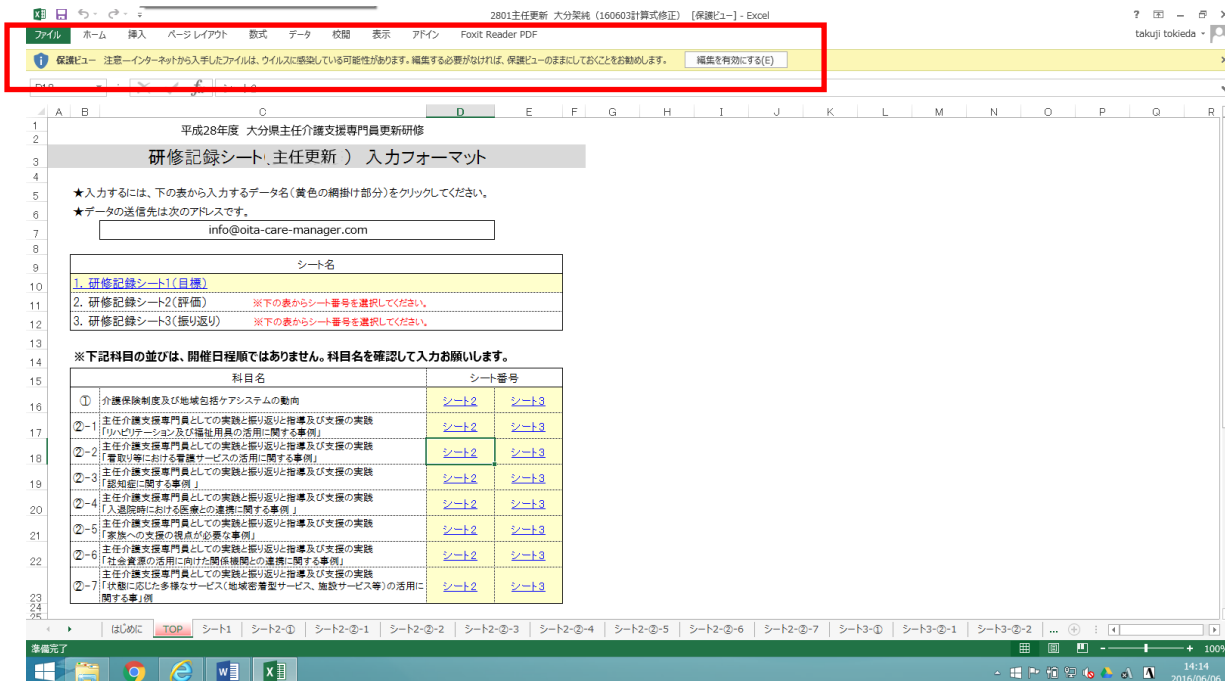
2801主任更新 大分架純（160603計算式修正） [保護ビュー] - Excel

? 困 – 🗗 ×

ファイル ホーム 挿入 ページ レイアウト 数式 データ 校閲 表示 アドイン Foxit Reader PDF

takuji tokieda

保護ビュー 注意—インターネットから入手したファイルは、ウイルスに感染している可能性があります。編集する必要がなければ、保護ビューのままにしておくことをお勧めします。 編集を有効にする(E)

A B C D E F G H I J K L M N O P Q R

平成28年度 大分県主任介護支援専門員更新研修

研修記録シート（主任更新） 入力フォーマット

★入力するには、下の表から入力するデータ名（黄色の網掛け部分）をクリックしてください。

★データの送信先は次のアドレスです。

info@oita-care-manager.com

| シート名 |
|---|
| 1. 研修記録シート1（目標） |
| 2. 研修記録シート2（評価） ※下の表からシート番号を選択してください。 |
| 3. 研修記録シート3（振り返り） ※下の表からシート番号を選択してください。 |

※下記科目の並びは、開催日程順ではありません。科目名を確認して入力お願いします。

| | 科目名 | シート番号 | |
|---|---|---|---|
| ① | 介護保険制度及び地域包括ケアシステムの動向 | シート2 | シート3 |
| ②-1 | 主任介護支援専門員としての実践と振り返りと指導及び支援の実践「リハビリテーション及び福祉用具の活用に関する事例」 | シート2 | シート3 |
| ②-2 | 主任介護支援専門員としての実践と振り返りと指導及び支援の実践「看取り等における看護サービスの活用に関する事例」 | シート2 | シート3 |
| ②-3 | 主任介護支援専門員としての実践と振り返りと指導及び支援の実践「認知症に関する事例」 | シート2 | シート3 |
| ②-4 | 主任介護支援専門員としての実践と振り返りと指導及び支援の実践「入退院時における医療との連携に関する事例」 | シート2 | シート3 |
| ②-5 | 主任介護支援専門員としての実践と振り返りと指導及び支援の実践「家族への支援の視点が必要な事例」 | シート2 | シート3 |
| ②-6 | 主任介護支援専門員としての実践と振り返りと指導及び支援の実践「社会資源の活用に向けた関係機関との連携に関する事例」 | シート2 | シート3 |
| ②-7 | 主任介護支援専門員としての実践と振り返りと指導及び支援の実践「状態に応じた多様なサービス（地域密着型サービス、施設サービス等）の活用に関する事」例 | シート2 | シート3 |

はじめに TOP シート1 シート2-① シート2-②-1 シート2-②-2 シート2-②-3 シート2-②-4 シート2-②-5 シート2-②-6 シート2-②-7 シート3-① シート3-②-1 シート3-②-2 ...

準備完了

100%

14:14
2016/06/06